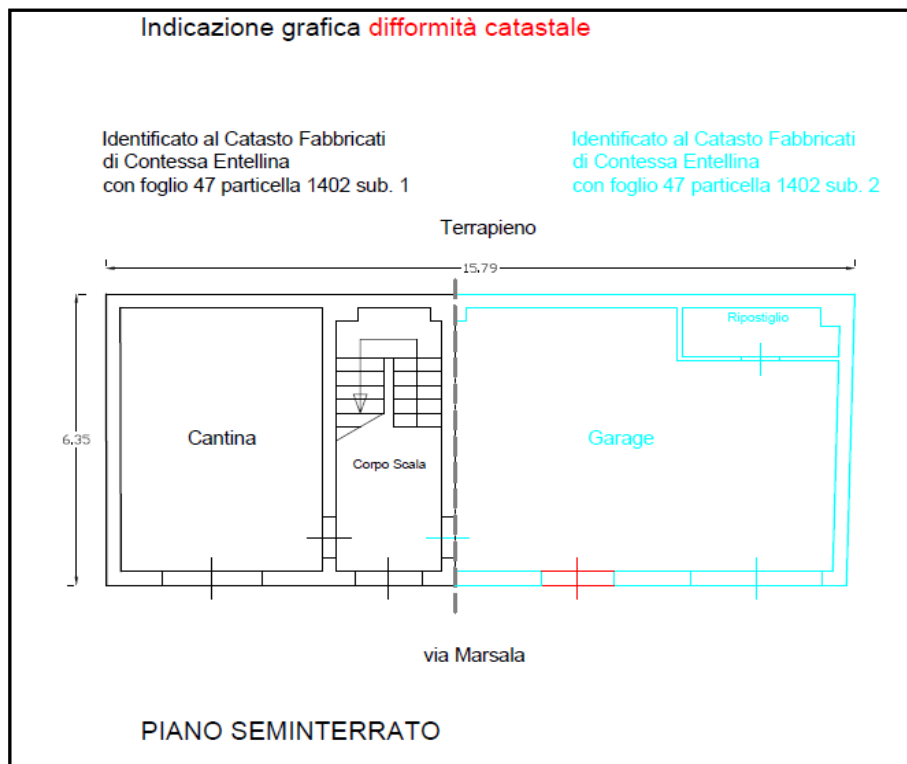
Indicazione grafica difformità catastale

Identificato al Catasto Fabbricati di Contessa Entellina con foglio 47 particella 1402 sub. 1

Identificato al Catasto Fabbricati di Contessa Entellina con foglio 47 particella 1402 sub. 2

Terrapieno

15.79

6.35

Ripostiglio

Cantina

Garage

Corpo Scala

via Marsala

PIANO SEMINTERRATO